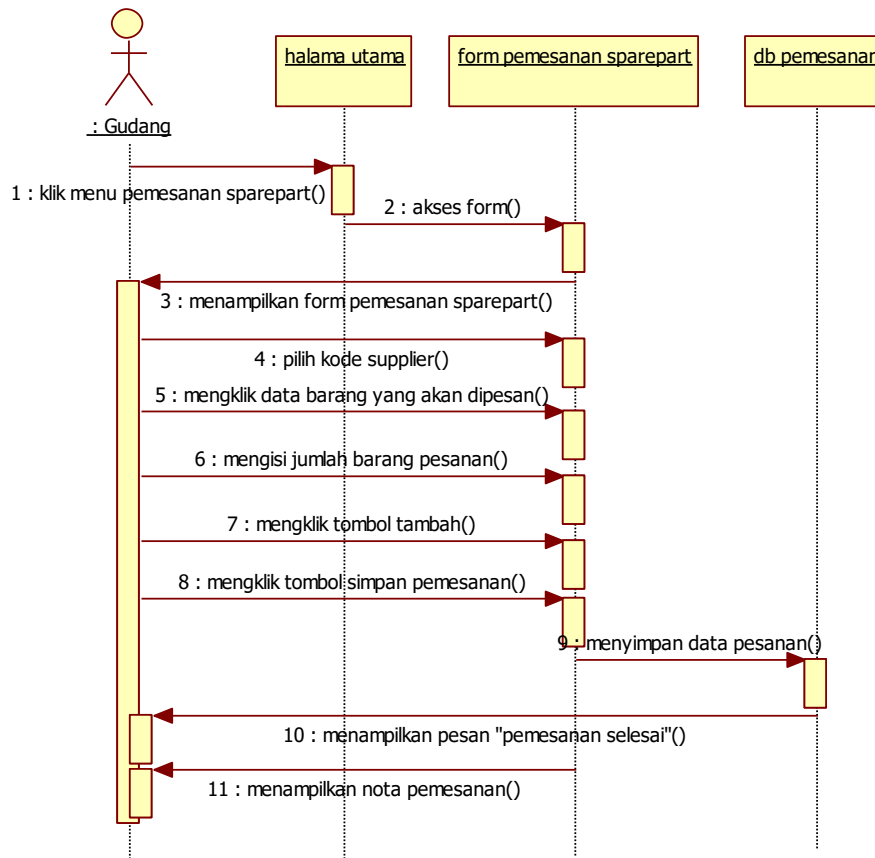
: Gudang

halama utama

form pemesanan sparepart

db pemesanan

1 : klik menu pemesanan sparepart()

2 : akses form()

3 : menampilkan form pemesanan sparepart()

4 : pilih kode supplier()

5 : mengklik data barang yang akan dipesan()

6 : mengisi jumlah barang pesanan()

7 : mengklik tombol tambah()

8 : mengklik tombol simpan pemesanan()

9 : menyimpan data pesanan()

10 : menampilkan pesan "pemesanan selesai"()

11 : menampilkan nota pemesanan()